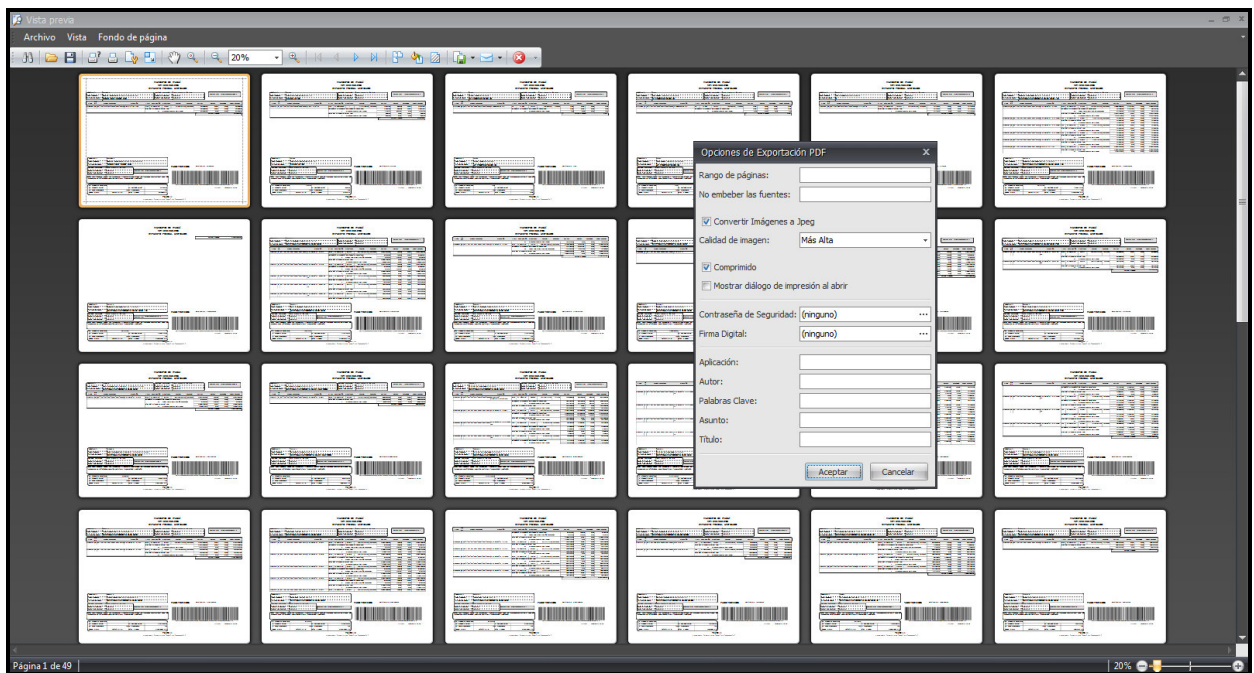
Vista previa

Archivo Vista Fondo de página

20%

Opciones de Exportación PDF

Rango de páginas:

No embeber las fuentes:

Convertir Imágenes a Jpeg

Calidad de imagen: Más Alta

Comprimido

Mostrar diálogo de impresión al abrir

Contraseña de Seguridad: (ninguno)

Firma Digital: (ninguno)

Aplicación:

Autor:

Palabras Clave:

Asunto:

Título:

Aceptar Cancelar

Página 1 de 49

20%